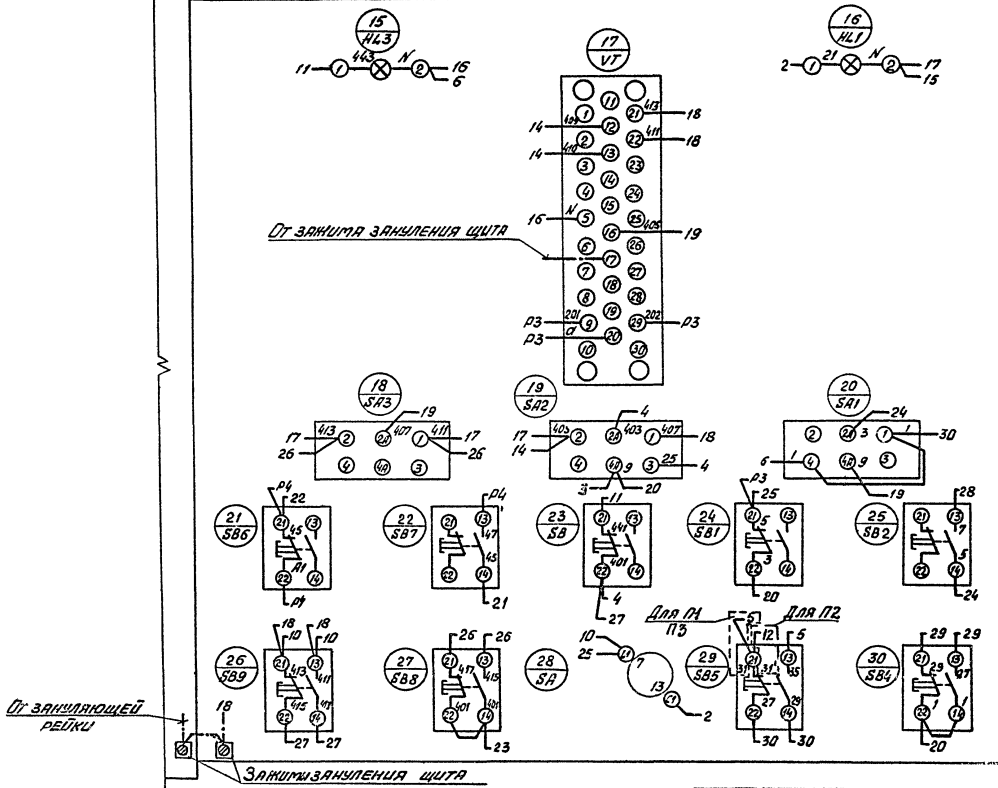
15
HL3
11 1 443 N 2 16
6

17
VT

16
HL1
2 1 21 N 2 17
15

11
1 12 21 413 18
14 407
2 13 22 411 18
14 410
3 14 23
4 15 24
16 N 5 16 25 405 19

От зажима зануления щита

6 17 26
7 18 27
8 19 28
р3 201 9 29 202 р3
р3 а 20
10 30

18
SA3
17 413 2 2А 407 19 1 411 17
26 4 4А 3 26

19
SA2
17 403 2 2А 403 4 1 407 18
14 4 4А 9 3 25 4
3 20

20
SA1
24
2 2А 3 1 1 30
6 1 4 4А 9 3
19

21
SB6
р4 22
21 13
45
А1
22 14
р1

22
SB7
21 13 р4
47
45
22 14
21

23
SB8
11
21 441 13
401
22 14
4
27

24
SB1
р3 25
21 5 13
3
22 14
20

25
SB2
28
21 13 7
5
22 14
24

26
SB9
18 10 18 10
21 413 13
411
415 411
22 14
27 27

27
SB8
26 26
21 13
417 415
401 401
22 14
23

28
SA
10 11
25 7
13
21 2

Для П1
П3
Для П2
5
12 5

29
SB5
31 21 31 13 45
28
27
22 14
30 30

30
SB4
29 29
21 29 13
27
1
22 14
20

От зануляющей рейки

18

Зажим зануления щита